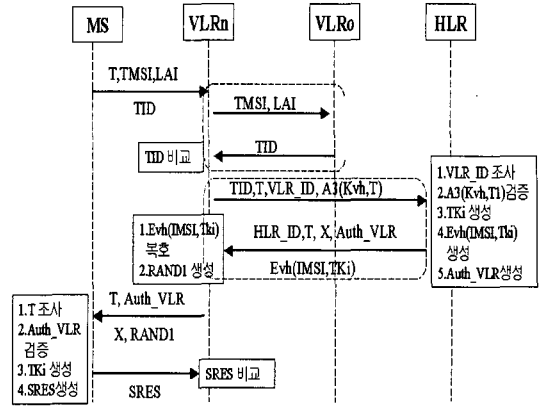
MS VLRn VLRo HLR

T,TMSI,LAI

TID

TMSI, LAI

TID 비교

TID

TID,T,VLR_ID, A3(Kvh,T)

1.VLR_ID 조사
2.A3(Kvh,T1)검증
3.TKi 생성
4.Evh(IMSI,Tki) 생성
5.Auth_VLR생성

1.Evh(IMSI,Tki) 복호
2.RAND1 생성

HLR_ID,T, X, Auth_VLR

Evh(IMSI,TKi)

T, Auth_VLR

X, RAND1

1.T 조사
2.Auth_VLR 검증
3.TKi 생성
4.SRES생성

SRES

SRES 비교